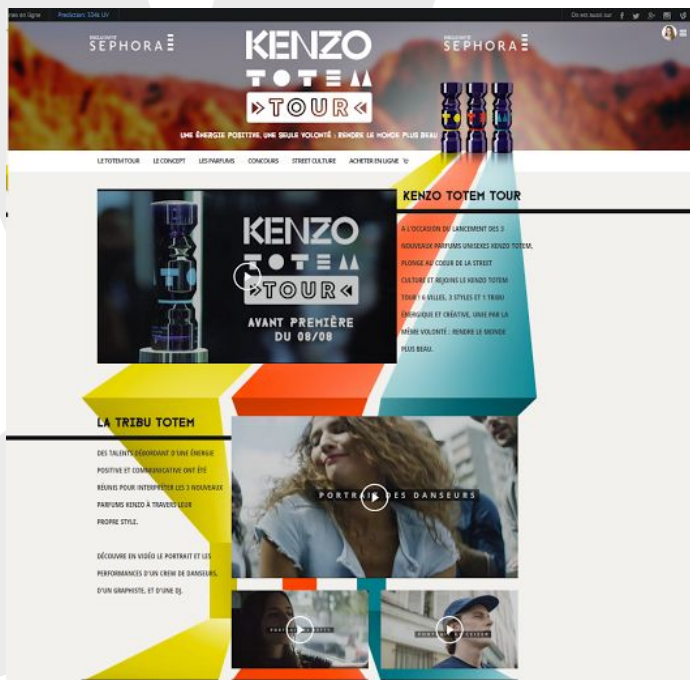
rtes en ligne Predictions 5346 UV

Où est aussi sur

EXCLUSIVITÉ SEPHORA

KENZO TOTEM »TOUR«

EXCLUSIVITÉ SEPHORA

UNE ÉNERGIE POSITIVE, UNE SEULE VOLONTÉ : RENDRE LE MONDE PLUS BEAU

LE TOTEM TOUR LE CONCEPT LES PARFUMS CONCOURS STREET CULTURE ACHETER EN LIGNE

KENZO TOTEM »TOUR« AVANT PREMIÈRE DU 08/08

KENZO TOTEM TOUR

À L'OCCASION DU LANCEMENT DES 3 NOUVEAUX PARFUMS UNISEXES KENZO TOTEM, PLONGE AU COEUR DE LA STREET CULTURE ET REJOINS LE KENZO TOTEM TOUR ! 6 VILLES, 3 STYLES ET 1 TRIBU ÉNERGIQUE ET CRÉATIVE, UNIE PAR LA MÊME VOLONTÉ : RENDRE LE MONDE PLUS BEAU.

LA TRIBU TOTEM

DES TALENTS DÉBORDANT D'UNE ÉNERGIE POSITIVE ET COMMUNICATIVE ONT ÉTÉ RÉUNIS POUR INTERPRÉTER LES 3 NOUVEAUX PARFUMS KENZO À TRAVERS LEUR PROPRE STYLE.

DÉCOUVRE EN VIDÉO LE PORTRAIT ET LES PERFORMANCES D'UN CREW DE DANSEURS, D'UN GRAPHISTE, ET D'UNE DJ.

PORTRAIT DES DANSEURS

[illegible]

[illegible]